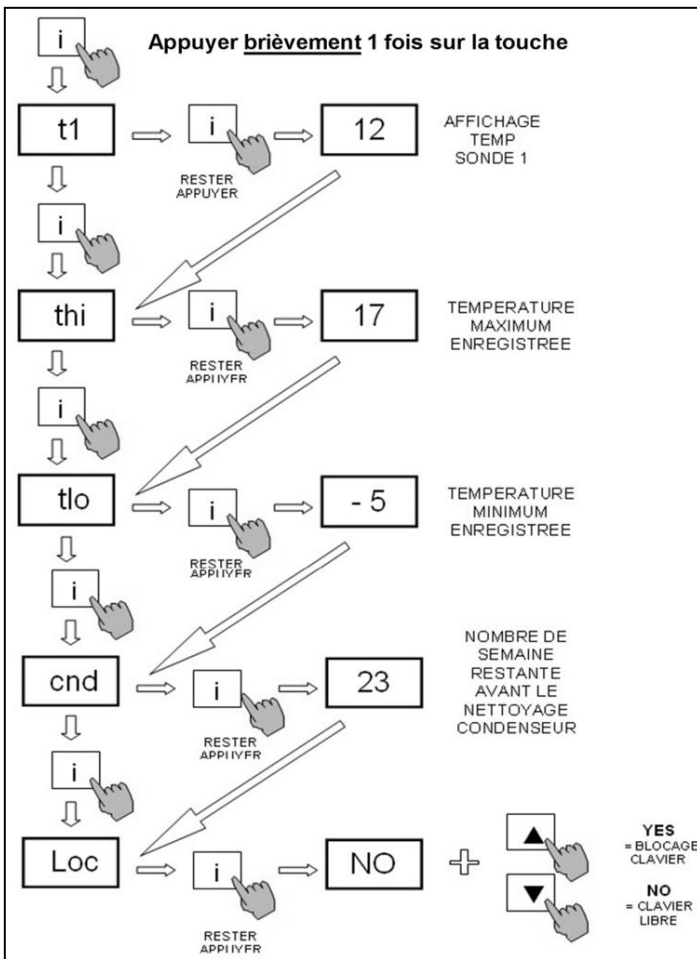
i

Appuyer brièvement 1 fois sur la touche

t1

i

RESTER APPUYER

12

AFFICHAGE TEMP SONDE 1

i

thi

i

RESTER APPUYER

17

TEMPERATURE MAXIMUM ENREGISTREE

i

tlo

i

RESTER APPUYER

- 5

TEMPERATURE MINIMUM ENREGISTREE

i

cnd

i

RESTER APPUYER

23

NOMBRE DE SEMAINE RESTANTE AVANT LE NETTOYAGE CONDENSEUR

i

Loc

i

RESTER APPUYER

NO

YES = BLOCAGE CLAVIER

NO = CLAVIER LIBRE